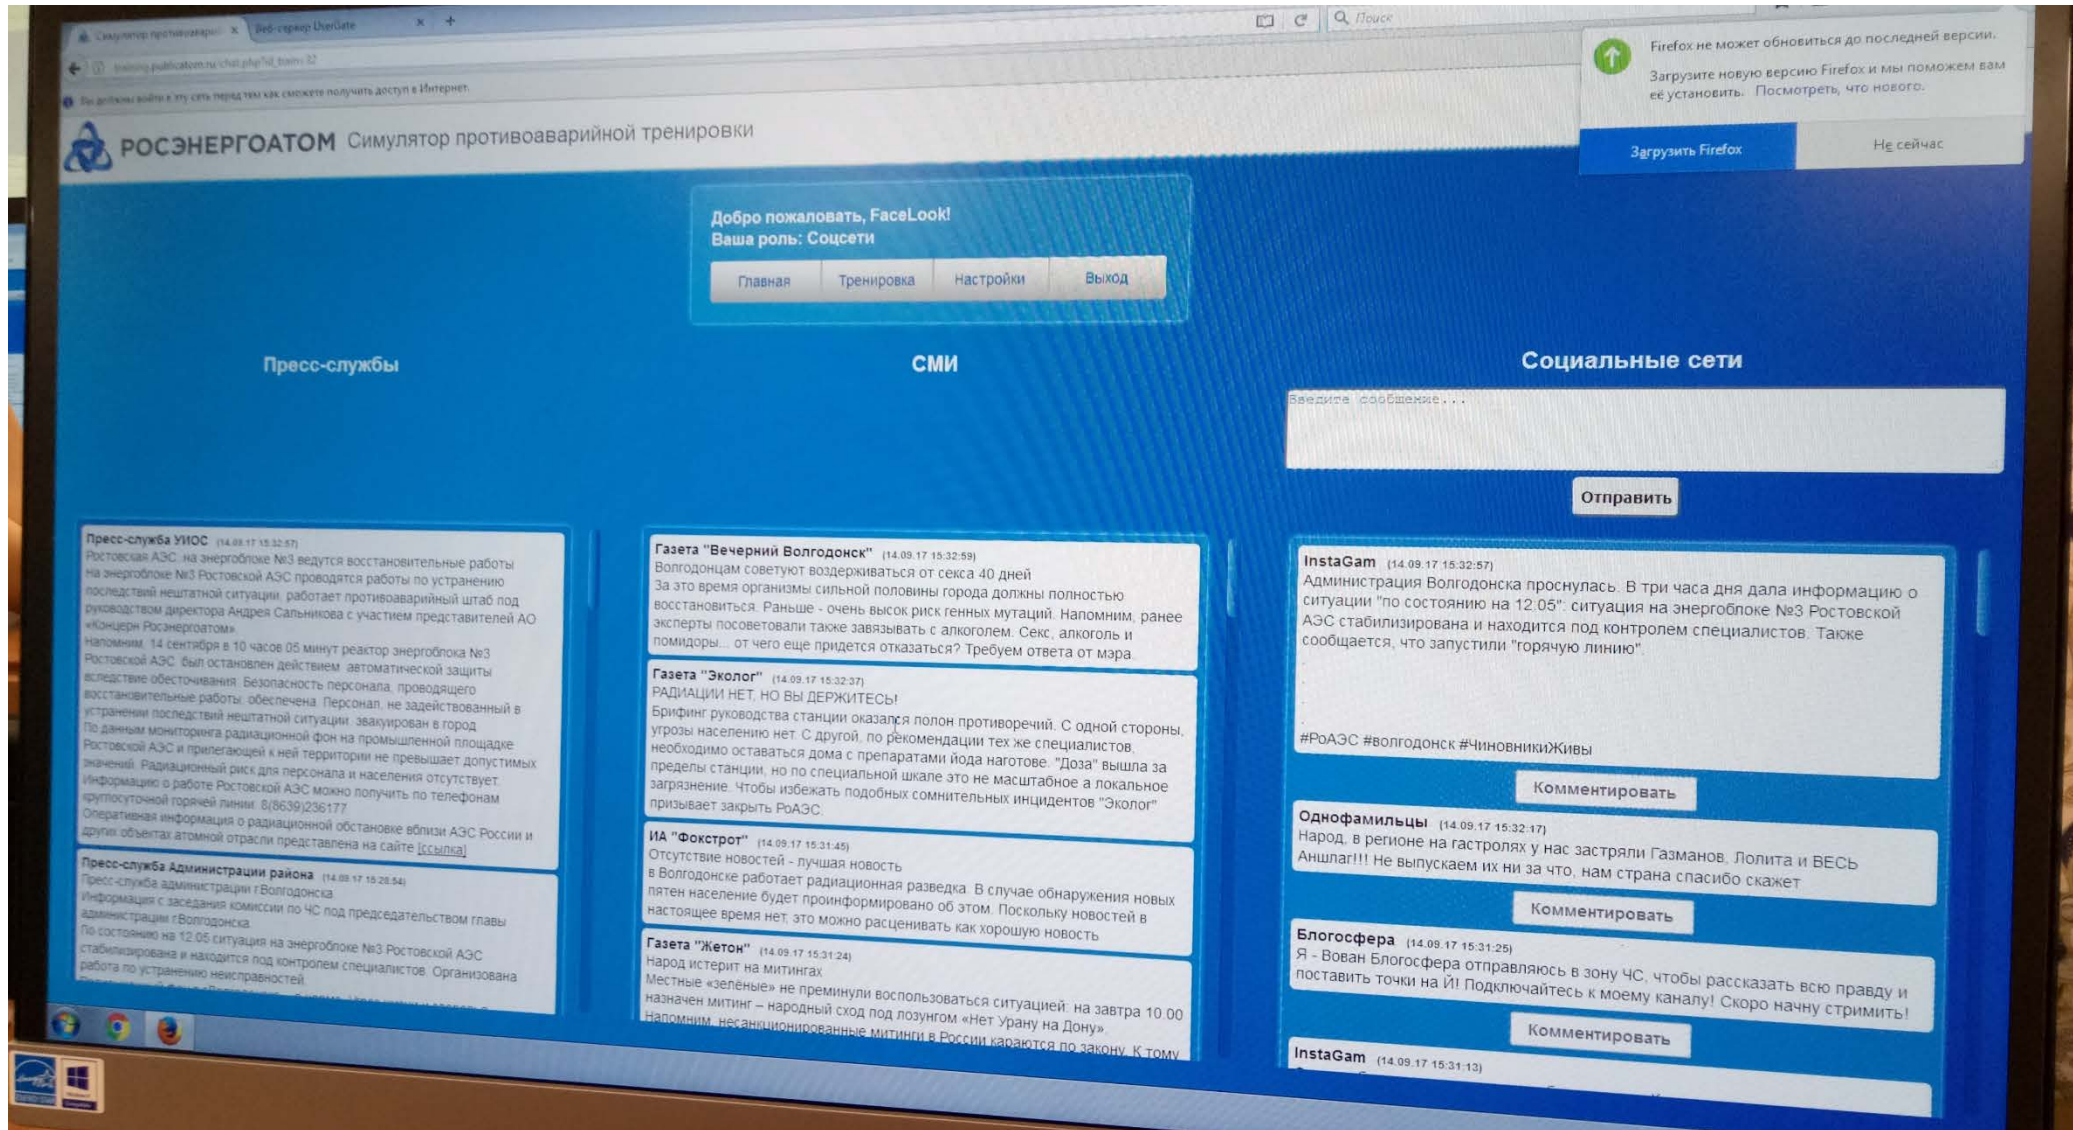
Симулятор противоаварий × Веб-сервер UserGate × +

training.publication.ru/chat.php?id_team=32

Поиск

Вы должны войти в эту сеть перед тем как сможете получить доступ в Интернет.

Firefox не может обновиться до последней версии.
Загрузите новую версию Firefox и мы поможем вам её установить. Посмотреть, что нового.

Загрузить Firefox | Не сейчас

РОСЭНЕРГОАТОМ Симулятор противоаварийной тренировки

Добро пожаловать, FaceLook!
Ваша роль: Соцсети

Главная | Тренировка | Настройки | Выход

Пресс-службы

СМИ

Социальные сети

Введите сообщение...

Отправить

Пресс-служба УИОС (14.09.17 15:32:57)
Ростовская АЭС: на энергоблоке №3 ведутся восстановительные работы
На энергоблоке №3 Ростовской АЭС проводятся работы по устранению последствий нештатной ситуации, работает противоаварийный штаб под руководством директора Андрея Сальникова с участием представителей АО «Концерн Росэнергоатом».
Напомним, 14 сентября в 10 часов 05 минут реактор энергоблока №3 Ростовской АЭС был остановлен действием автоматической защиты вследствие обесточивания. Безопасность персонала, проводящего восстановительные работы, обеспечена. Персонал, не задействованный в устранении последствий нештатной ситуации, эвакуирован в город.
По данным мониторинга радиационный фон на промышленной площадке Ростовской АЭС и прилегающей к ней территории не превышает допустимых значений. Радиационный риск для персонала и населения отсутствует.
Информацию о работе Ростовской АЭС можно получить по телефонам круглосуточной горячей линии: 8(8639)236177
Оперативная информация о радиационной обстановке вблизи АЭС России и других объектах атомной отрасли представлена на сайте [ссылка]

Пресс-служба Администрации района (14.09.17 15:28:54)
Пресс-служба администрации г.Волгодонска
Информация с заседания комиссии по ЧС под председательством главы администрации г.Волгодонска
По состоянию на 12:05 ситуация на энергоблоке №3 Ростовской АЭС стабилизирована и находится под контролем специалистов. Организована работа по устранению неисправностей.

Газета "Вечерний Волгодонск" (14.09.17 15:32:59)
Волгодонцам советуют воздерживаться от секса 40 дней
За это время организмы сильной половины города должны полностью восстановиться. Раньше - очень высок риск генных мутаций. Напомним, ранее эксперты посоветовали также завязывать с алкоголем. Секс, алкоголь и помидоры... от чего еще придется отказаться? Требуем ответа от мэра.

Газета "Эколог" (14.09.17 15:32:37)
РАДИАЦИИ НЕТ, НО ВЫ ДЕРЖИТЕСЬ!
Брифинг руководства станции оказался полон противоречий. С одной стороны, угрозы населению нет. С другой, по рекомендации тех же специалистов, необходимо оставаться дома с препаратами йода наготове. "Доза" вышла за пределы станции, но по специальной шкале это не масштабное а локальное загрязнение. Чтобы избежать подобных сомнительных инцидентов "Эколог" призывает закрыть РоАЭС.

ИА "Фокстрот" (14.09.17 15:31:45)
Отсутствие новостей - лучшая новость
В Волгодонске работает радиационная разведка. В случае обнаружения новых пятен население будет проинформировано об этом. Поскольку новостей в настоящее время нет, это можно расценивать как хорошую новость.

Газета "Жетон" (14.09.17 15:31:24)
Народ истерит на митингах
Местные «зелёные» не преминули воспользоваться ситуацией: на завтра 10.00 назначен митинг – народный сход под лозунгом «Нет Урану на Дону».
Напомним, несанкционированные митинги в России караются по закону. К тому

InstaGam (14.09.17 15:32:57)
Администрация Волгодонска проснулась. В три часа дня дала информацию о ситуации "по состоянию на 12.05": ситуация на энергоблоке №3 Ростовской АЭС стабилизирована и находится под контролем специалистов. Также сообщается, что запустили "горячую линию".

#РоАЭС #волгодонск #ЧиновникиЖивы

Комментировать

Однофамильцы (14.09.17 15:32:17)
Народ, в регионе на гастролях у нас застряли Газманов, Лолита и ВЕСЬ Аншлаг!!! Не выпускаем их ни за что, нам страна спасибо скажет

Комментировать

Блогосфера (14.09.17 15:31:25)
Я - Вован Блогосфера отправляюсь в зону ЧС, чтобы рассказать всю правду и поставить точки на Й! Подключайтесь к моему каналу! Скоро начну стримить!

Комментировать

InstaGam (14.09.17 15:31:13)